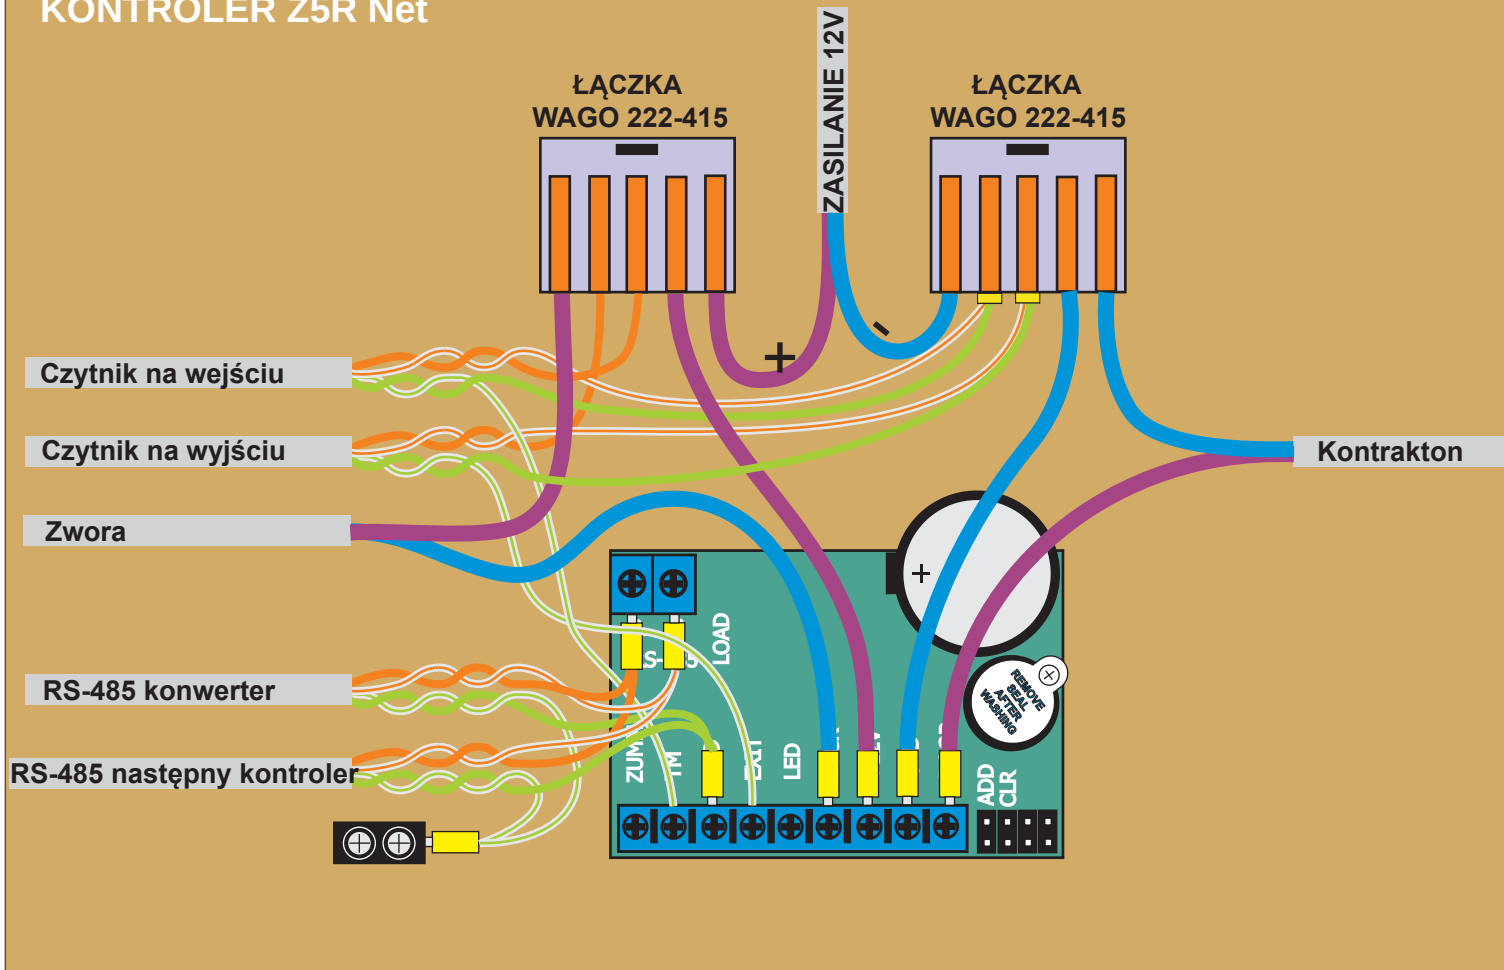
KONTROLER Z5R Net

ŁĄCZKA
WAGO 222-415

ZASILANIE 12V

ŁĄCZKA
WAGO 222-415

+

-

Czytnik na wejściu

Czytnik na wyjściu

Zwora

Kontrakton

+

LOAD

RS-485 konwerter

REMOVE SEAL AFTER WASHING

RS-485 następny kontroler

ZUM

TM

EXIT

LED

ADD

CLR